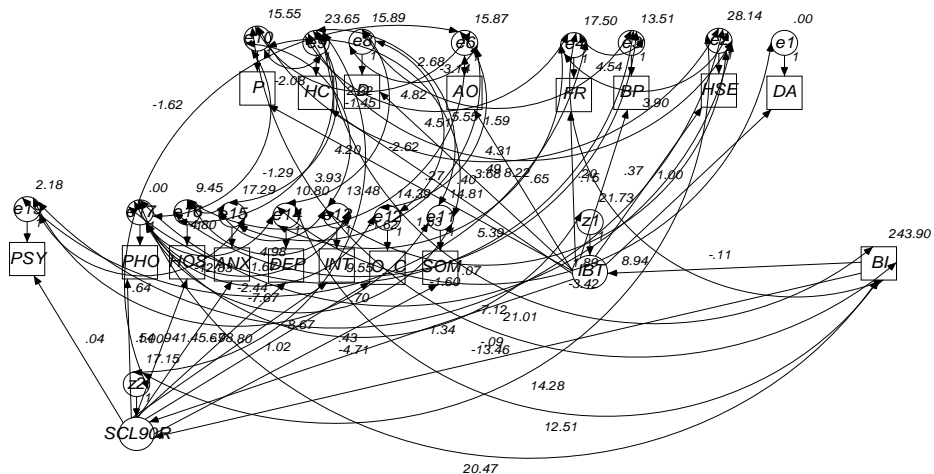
15.55 23.65 15.89 15.87 17.50 13.51 28.14 .00
e10 e9 e8 e6 e4 e3 e2 e1
-2.08 2.68 -3.14 4.54 1 1
P HC AP AO FR BP HSE DA
-1.45 4.82
-1.62 4.51 5.55 1.59 3.90
-2.62 4.31
4.20
-1.29 .27 .48
2.18 .00 9.45 3.93 .40 3.88 8.22 .65 .20 .15 .37 1.00
17.29 10.80 13.48 14.39 14.81
e19 e17 e16 e15 e14 e13 e12 e11 z1 21.73
4.80 4.98 1.67 1.83 5.39 -.11 243.90
PSY PHO HOS ANX DEP INT O_C SOM IBT BI
2.83 1.60 9.55 -1.60 1.07 1.88 8.94
-2.44 -7.87 -3.42
.64 -8.67 .70 -7.12
21.01
.04 .54 .00 .94 1.45 .67 88.80 1.02 .43 1.34 -.09
-4.71 -13.46
17.15
z2
1 14.28
SCL90R 12.51
20.47